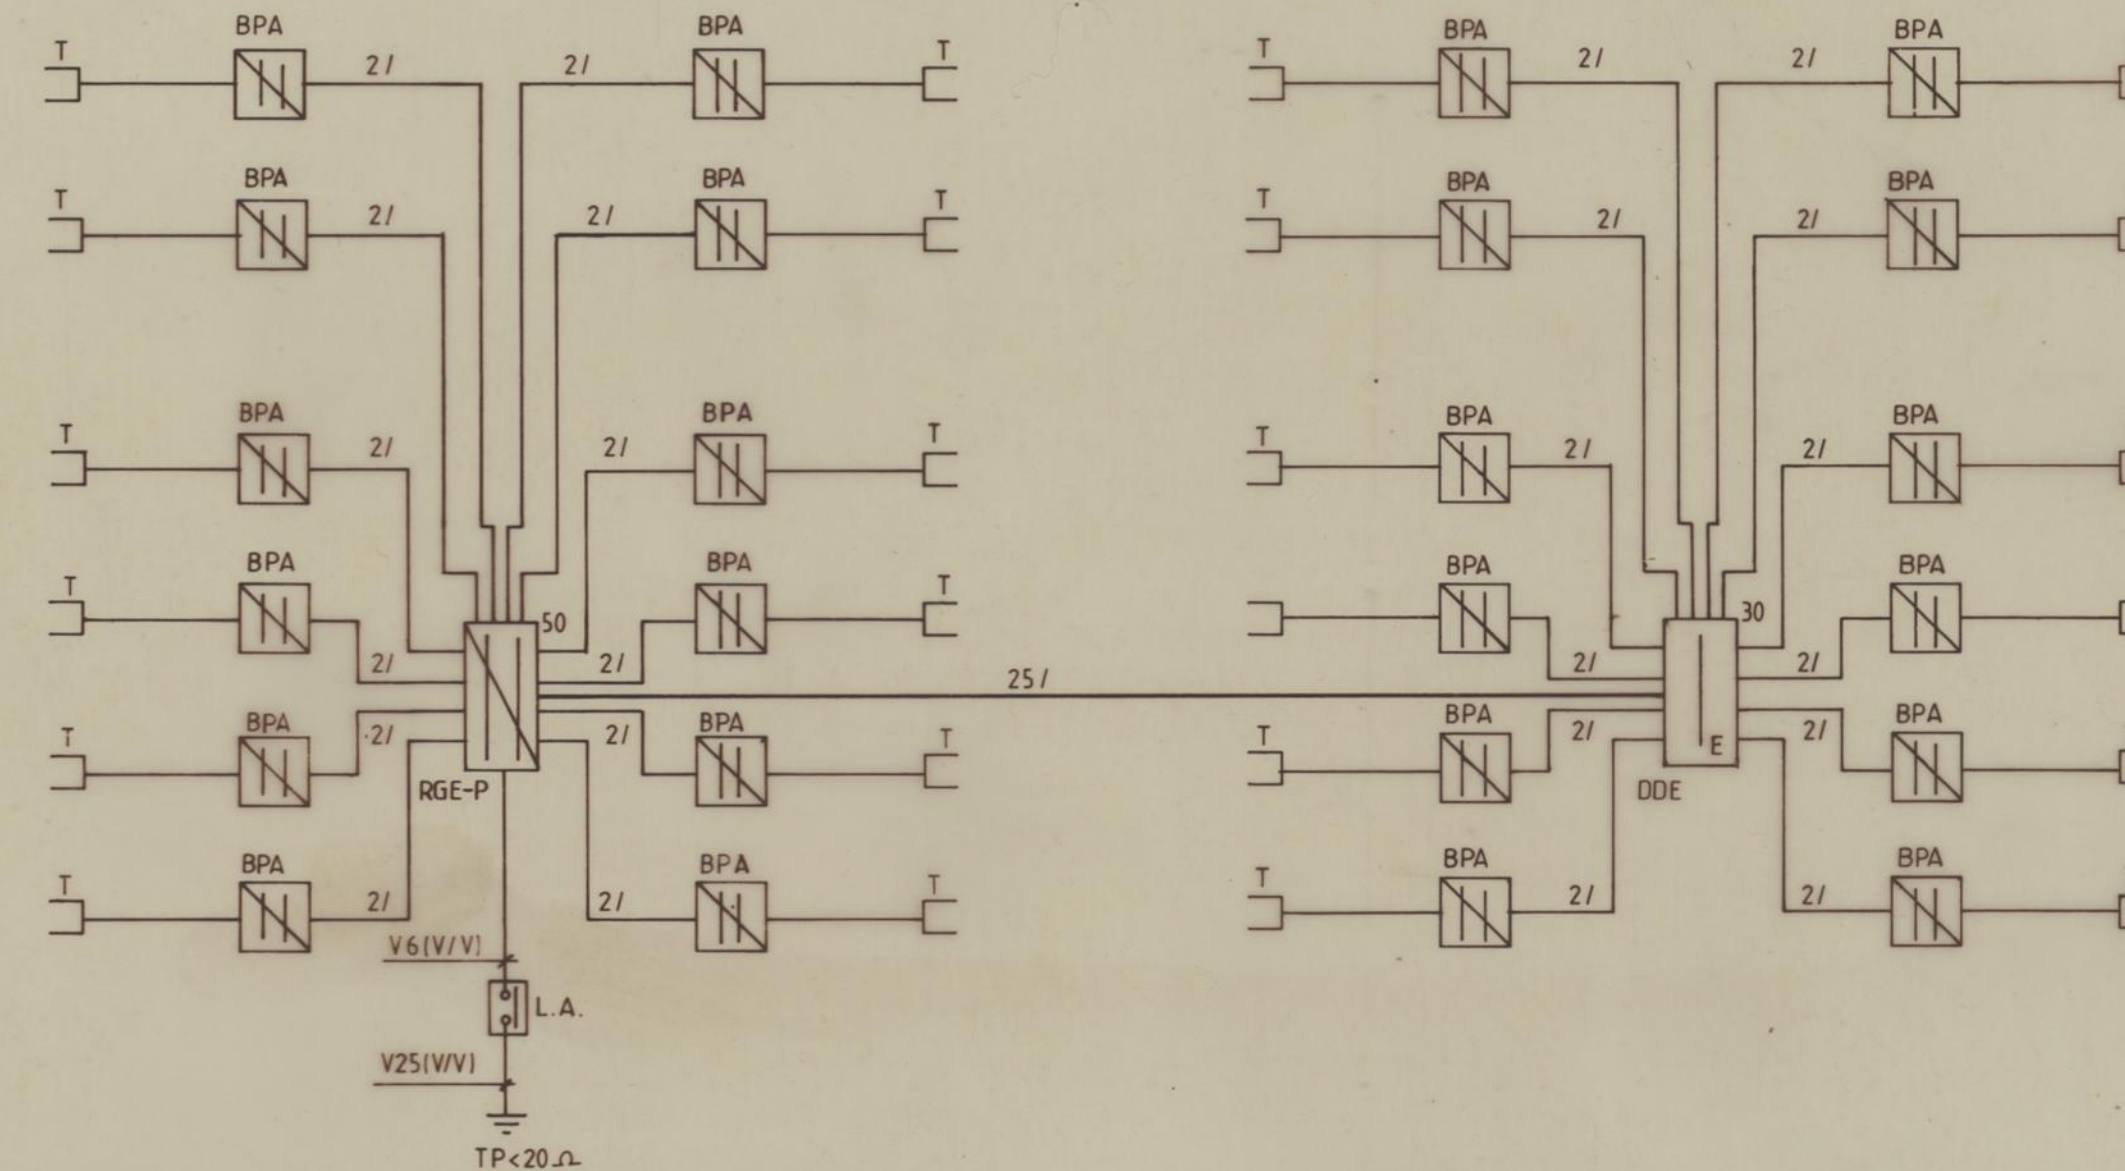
T BPA 2/ 2/ BPA T

T BPA 2/ 2/ BPA T

T BPA 2/ 2/ BPA T

T BPA 2/ 50 2/ BPA T

T BPA ·2/ 2/ BPA T

RGE-P

T BPA 2/ 2/ BPA T

25/

V6(V/V)

L.A.

V25(V/V)

TP<20 Ω

T BPA 2/ 2/ BPA

T BPA 2/ 2/ BPA

T BPA 2/ 2/ BPA

BPA 2/ 30 2/ BPA

T BPA 2/ E 2/ BPA

DDE

T BPA 2/ 2/ BPA